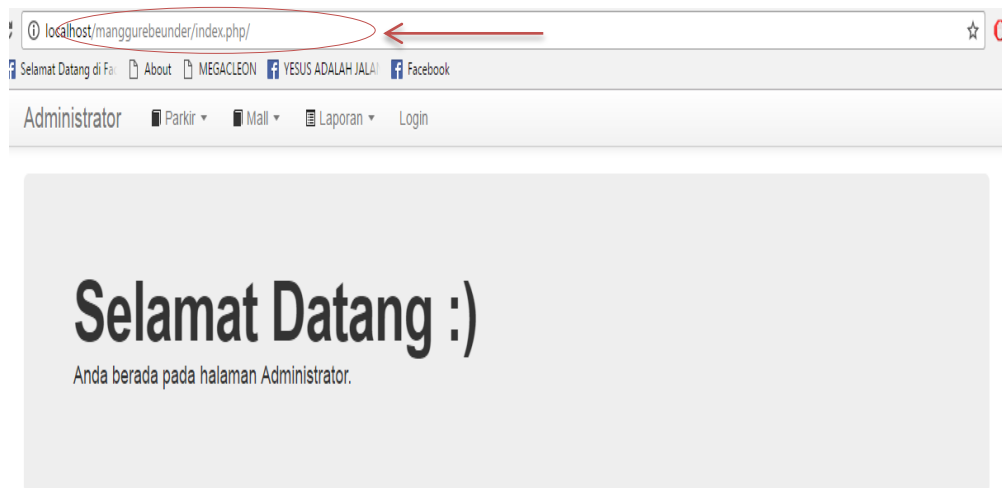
localhost/manggurebeunder/index.php/

Selamat Datang di Fa | About | MEGACLEON | YESUS ADALAH JALA | Facebook

Administrator | Parkir ▾ | Mall ▾ | Laporan ▾ | Login

Selamat Datang :)

Anda berada pada halaman Administrator.